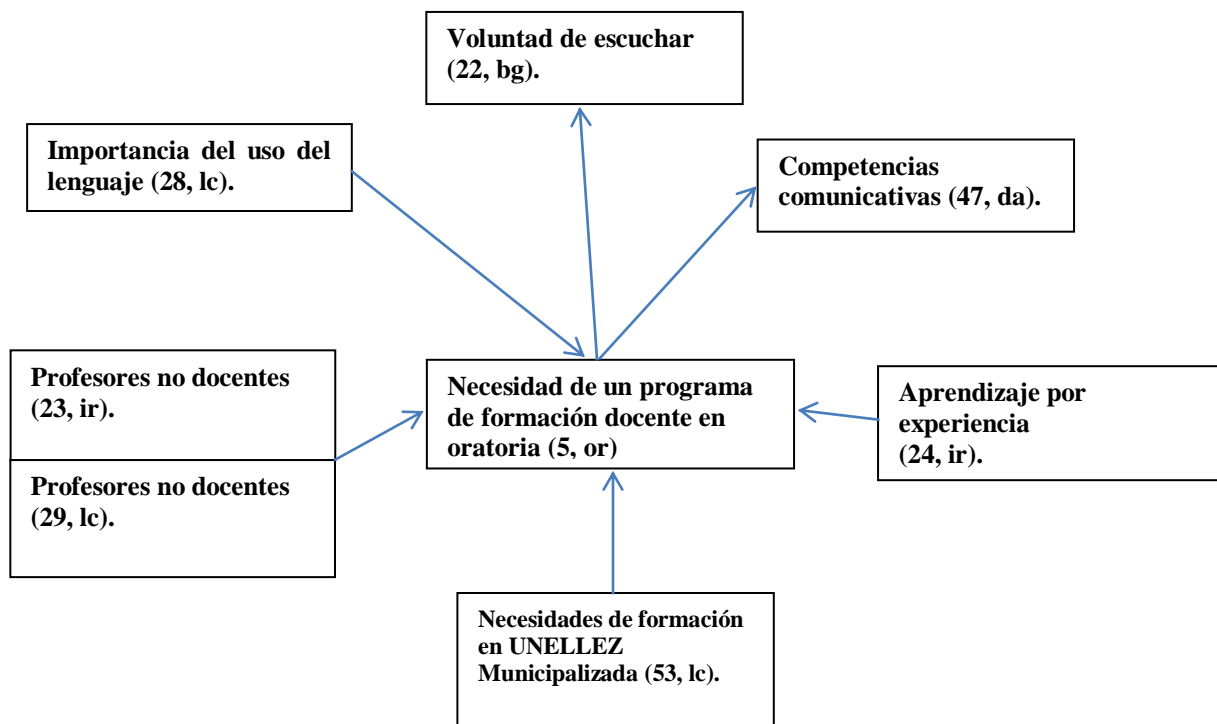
Voluntad de escuchar (22, bg).

Importancia del uso del lenguaje (28, lc).

Competencias comunicativas (47, da).

Profesores no docentes (23, ir).

Profesores no docentes (29, lc).

Necesidad de un programa de formación docente en oratoria (5, or)

Aprendizaje por experiencia (24, ir).

Necesidades de formación en UNELLEZ Municipalizada (53, lc).